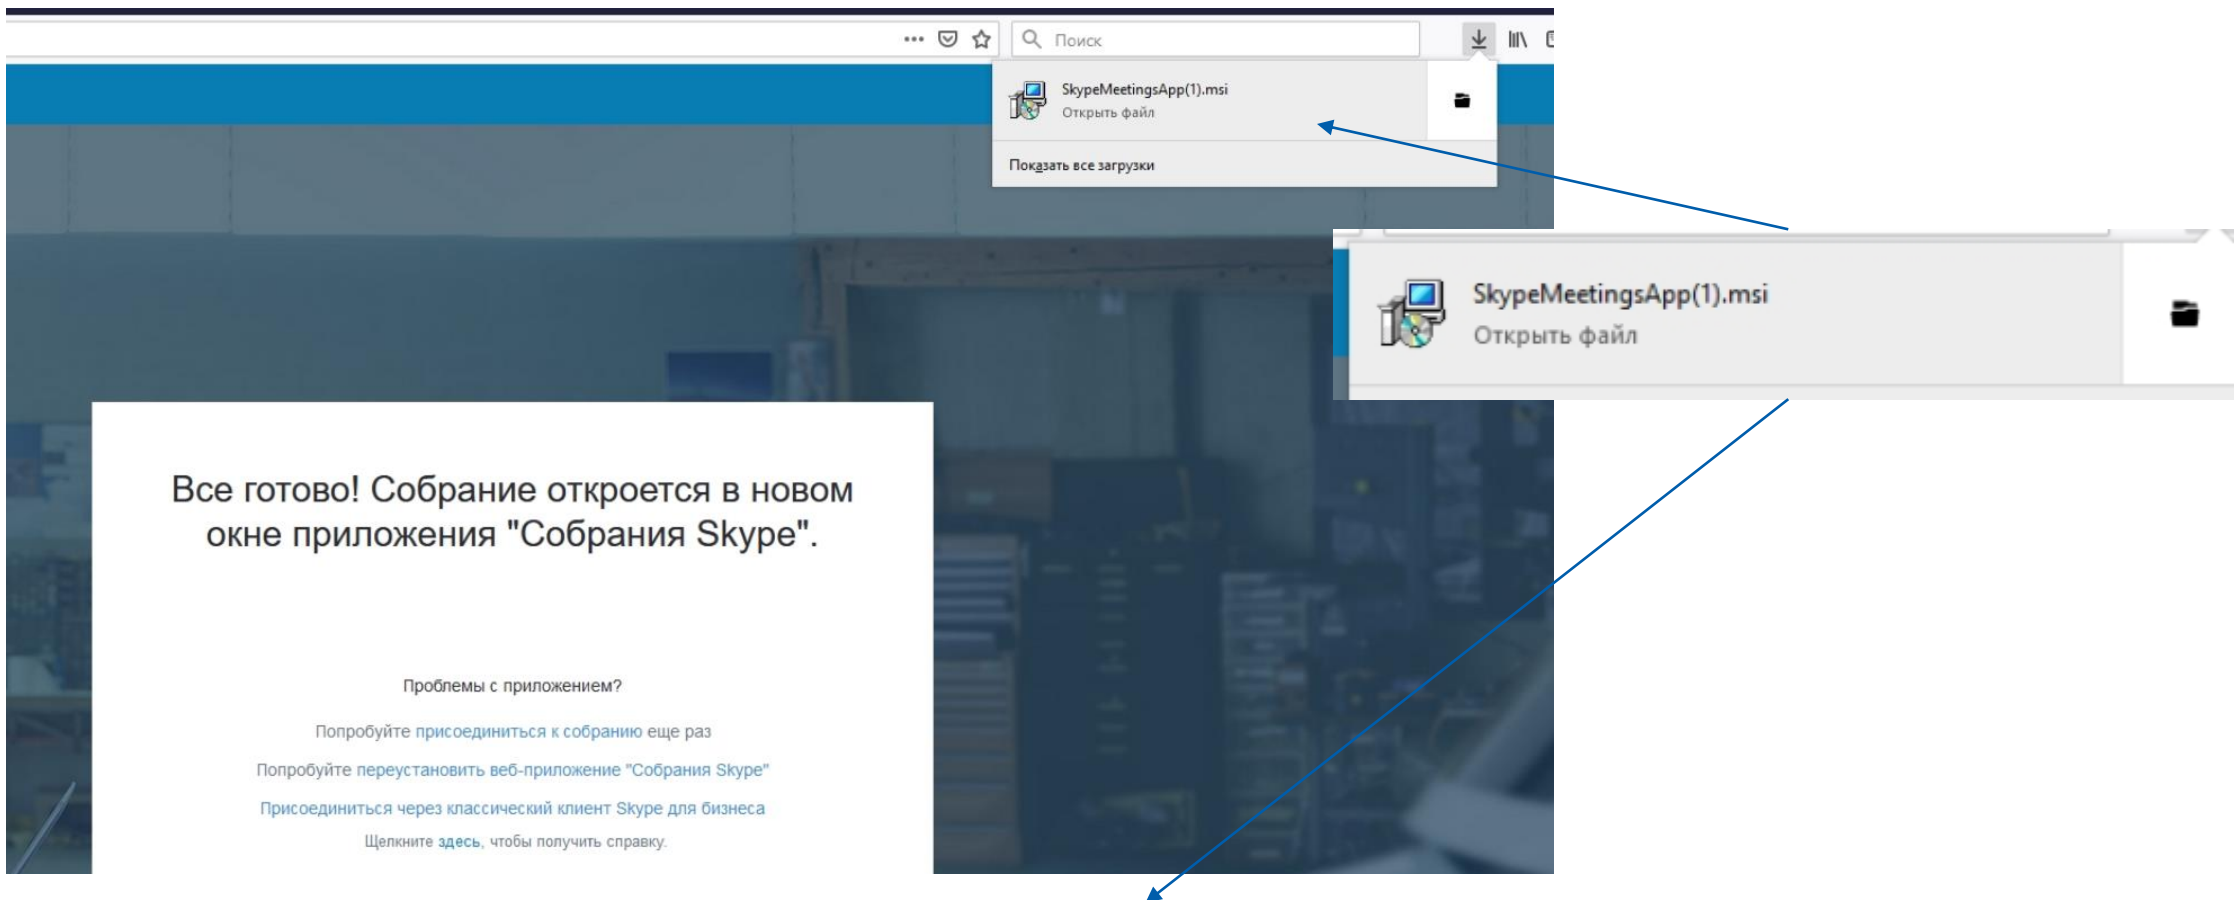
Поиск

SkypeMeetingsApp(1).msi
Открыть файл

Показать все загрузки

SkypeMeetingsApp(1).msi
Открыть файл

Все готово! Собрание откроется в новом окне приложения "Собрания Skype".

Проблемы с приложением?

Попробуйте присоединиться к собранию еще раз

Попробуйте переустановить веб-приложение "Собрания Skype"

Присоединиться через классический клиент Skype для бизнеса

Щелкните здесь, чтобы получить справку.